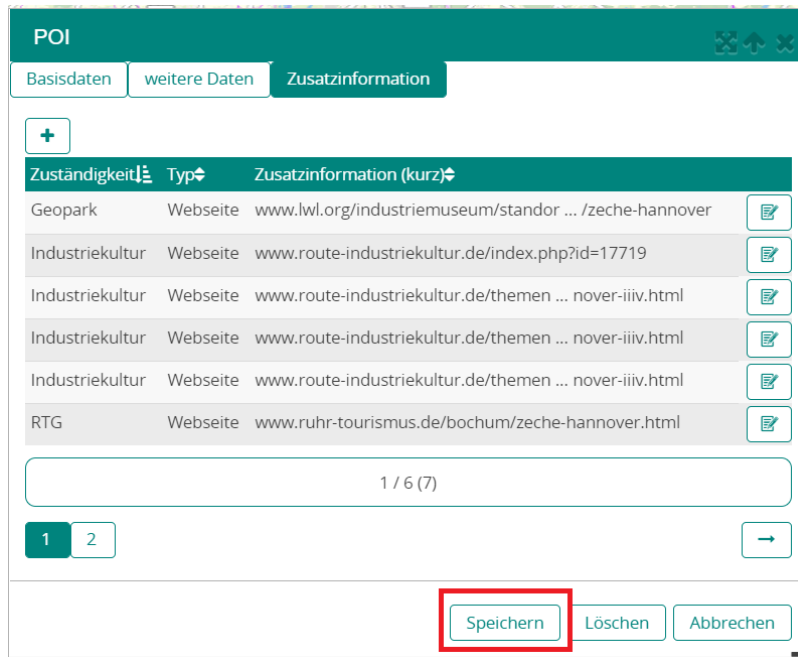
POI

Basisdaten | weitere Daten | Zusatzinformation

+

| Zuständigkeit | Typ | Zusatzinformation (kurz) |
|---|---|---|
| Geopark | Webseite | www.lwl.org/industriemuseum/standor ... /zeche-hannover |
| Industriekultur | Webseite | www.route-industriekultur.de/index.php?id=17719 |
| Industriekultur | Webseite | www.route-industriekultur.de/themen ... nover-iiiv.html |
| Industriekultur | Webseite | www.route-industriekultur.de/themen ... nover-iiiv.html |
| Industriekultur | Webseite | www.route-industriekultur.de/themen ... nover-iiiv.html |
| RTG | Webseite | www.ruhr-tourismus.de/bochum/zeche-hannover.html |

1 / 6 (7)

1 2

Speichern Löschen Abbrechen